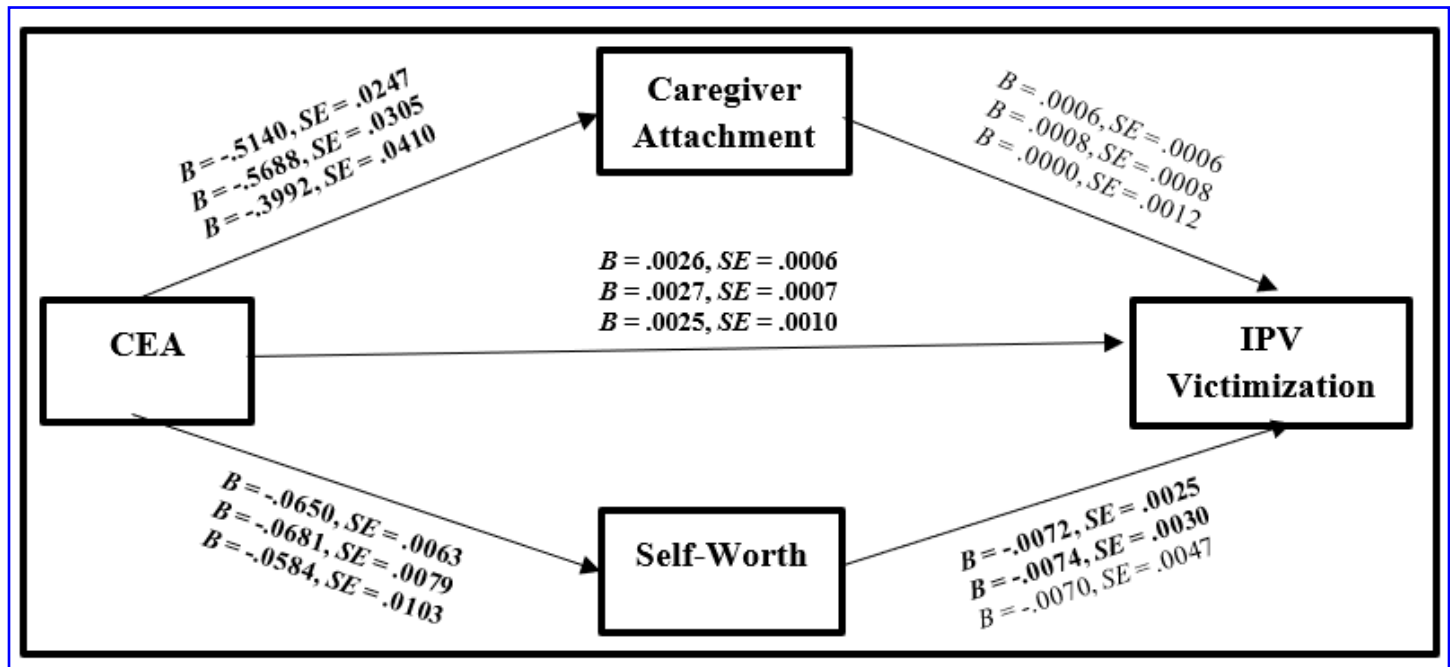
Caregiver Attachment

B = -.5140, SE = .0247
B = -.5688, SE = .0305
B = -.3992, SE = .0410

B = .0006, SE = .0006
B = .0008, SE = .0008
B = .0000, SE = .0012

B = .0026, SE = .0006
B = .0027, SE = .0007
B = .0025, SE = .0010

CEA

IPV Victimization

B = -.0650, SE = .0063
B = -.0681, SE = .0079
B = -.0584, SE = .0103

Self-Worth

B = -.0072, SE = .0025
B = -.0074, SE = .0030
B = -.0070, SE = .0047